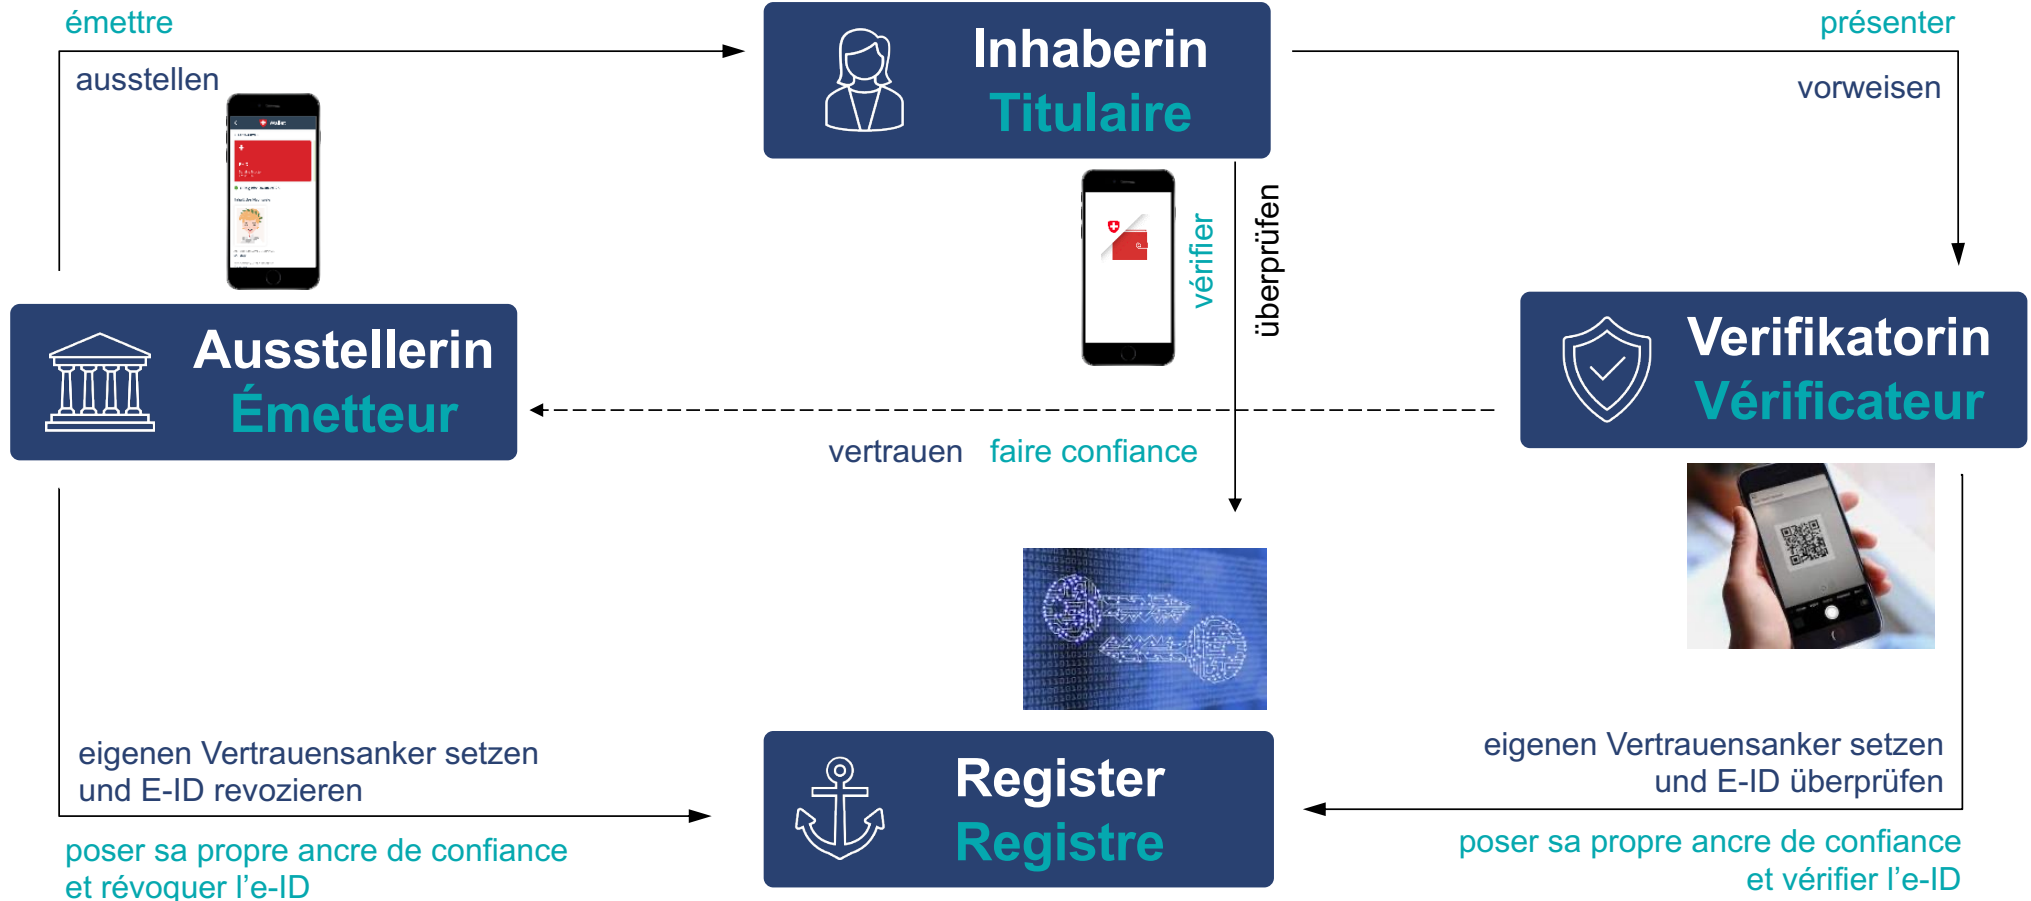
émettre

ausstellen

Inhaberin
Titulaire

présenter

vorweisen

vérifier

überprüfen

Ausstellerin
Émetteur

Verifikatorin
Vérificateur

vertrauen faire confiance

eigenen Vertrauensanker setzen und E-ID revozieren

poser sa propre ancre de confiance et révoquer l'e-ID

Register
Registre

eigenen Vertrauensanker setzen und E-ID überprüfen

poser sa propre ancre de confiance et vérifier l'e-ID